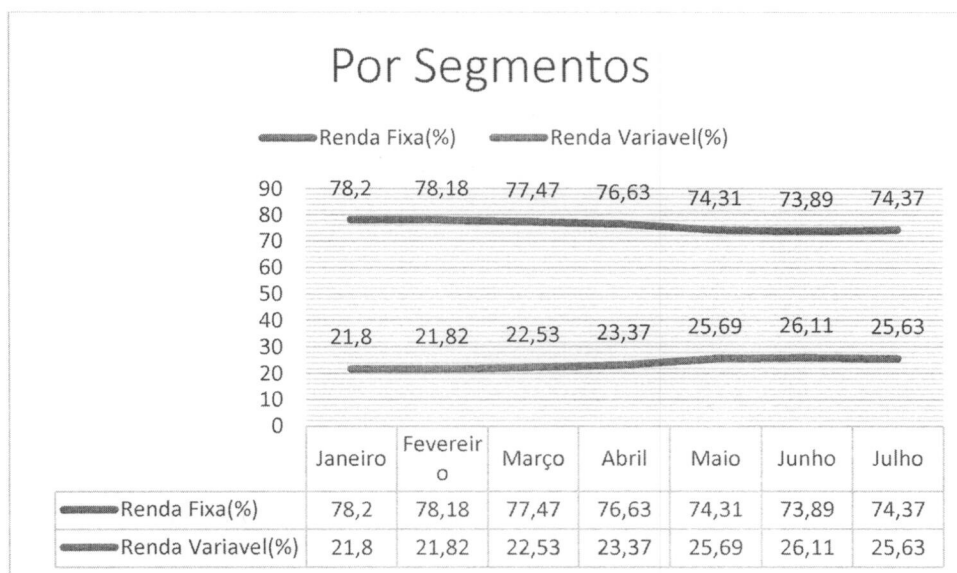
Por Segmentos

Renda Fixa(%) Renda Variavel(%)

90
80
70
60
50
40
30
20
10
0

78,2 78,18 77,47 76,63 74,31 73,89 74,37

21,8 21,82 22,53 23,37 25,69 26,11 25,63

| | Janeiro | Fevereiro | Março | Abril | Maio | Junho | Julho |
|---|---|---|---|---|---|---|---|
| Renda Fixa(%) | 78,2 | 78,18 | 77,47 | 76,63 | 74,31 | 73,89 | 74,37 |
| Renda Variavel(%) | 21,8 | 21,82 | 22,53 | 23,37 | 25,69 | 26,11 | 25,63 |